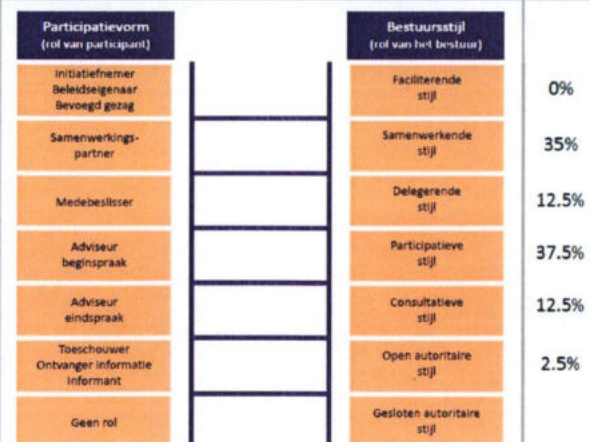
| Participatievorm (rol van participant) | Bestuursstijl (rol van het bestuur) | |
|---|---|---|
| Initiatiefnemer Beleidseigenaar Bevoegd gezag | Faciliterende stijl | 0% |
| Samenwerkingspartner | Samenwerkende stijl | 35% |
| Medebeslisser | Delegerende stijl | 12.5% |
| Adviseur beginspraak | Participatieve stijl | 37.5% |
| Adviseur eindspraak | Consultatieve stijl | 12.5% |
| Toeschouwer Ontvanger informatie Informant | Open autoritaire stijl | 2.5% |
| Geen rol | Gesloten autoritaire stijl | |